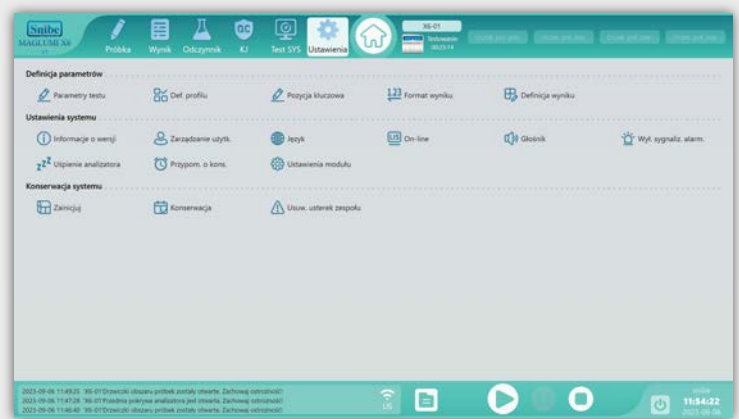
Snibe MAGLUMI X6

Próbka Wynik Odczynnik KJ Test SYS Ustawienia

X6-01 Sedowanie 0023:14

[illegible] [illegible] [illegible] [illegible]

Definicja parametrów

Parametry testu Def. profilu Pozycja kluczowa Format wyniku Definicja wyniku

Ustawienia systemu

Informacje o wersji Zarządzanie użytk. Język On-line Głośnik Wył. sygnaliz. alarm.

Uśpienie analizatora Przypom. o kons. Ustawienia modułu

Konserwacja systemu

Zainicjuj Konserwacja Usuw. usterek zespołu

2023-09-06 11:49:25 X6-01'Drzwiczki obszaru próbek zostały otwarte. Zachowaj ostrożność!
2023-09-06 11:47:28 X6-01'Przednia pokrywa analizatora jest otwarta. Zachowaj ostrożność!
2023-09-06 11:46:40 X6-01'Drzwiczki obszaru próbek zostały otwarte. Zachowaj ostrożność!

snibe 11:54:22 2023-09-06